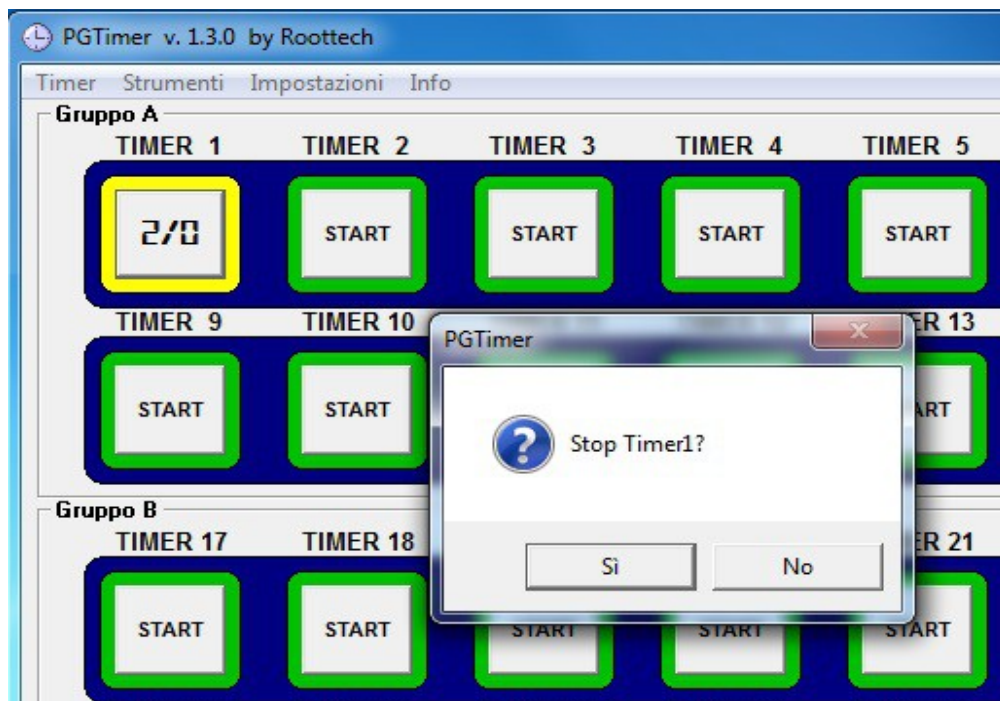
PGTimer v. 1.3.0 by Roottech

Timer Strumenti Impostazioni Info

Gruppo A

TIMER 1 TIMER 2 TIMER 3 TIMER 4 TIMER 5

2/0 START START START START

TIMER 9 TIMER 10 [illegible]ER 13

START START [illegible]RT

PGTimer

Stop Timer1?

Sì No

Gruppo B

TIMER 17 TIMER 18 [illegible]ER 21

START START START START START